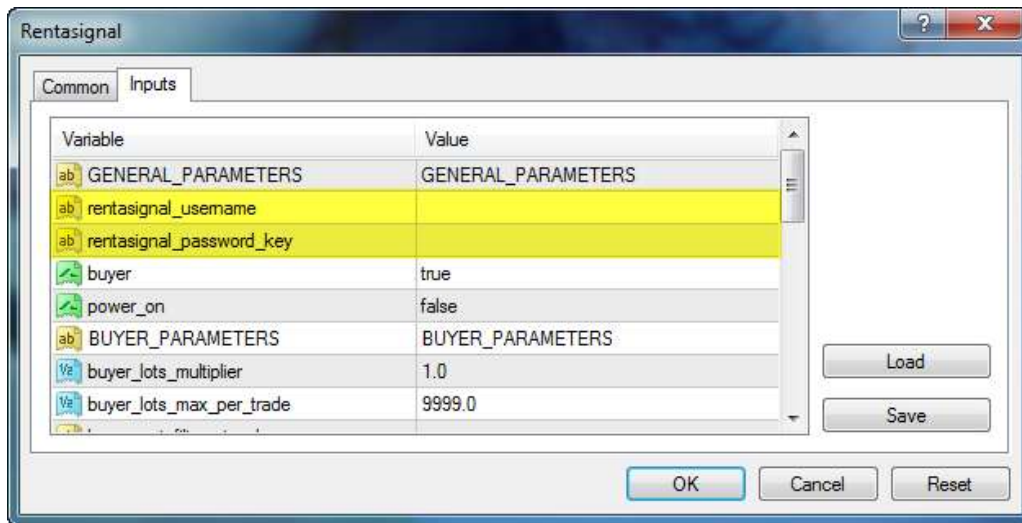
Rentasignal

Common | Inputs

| Variable | Value |
|---|---|
| ab GENERAL_PARAMETERS | GENERAL_PARAMETERS |
| ab rentasignal_username | |
| ab rentasignal_password_key | |
| buyer | true |
| power_on | false |
| ab BUYER_PARAMETERS | BUYER_PARAMETERS |
| Va buyer_lots_multiplier | 1.0 |
| Va buyer_lots_max_per_trade | 9999.0 |
| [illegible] | |

Load

Save

OK Cancel Reset